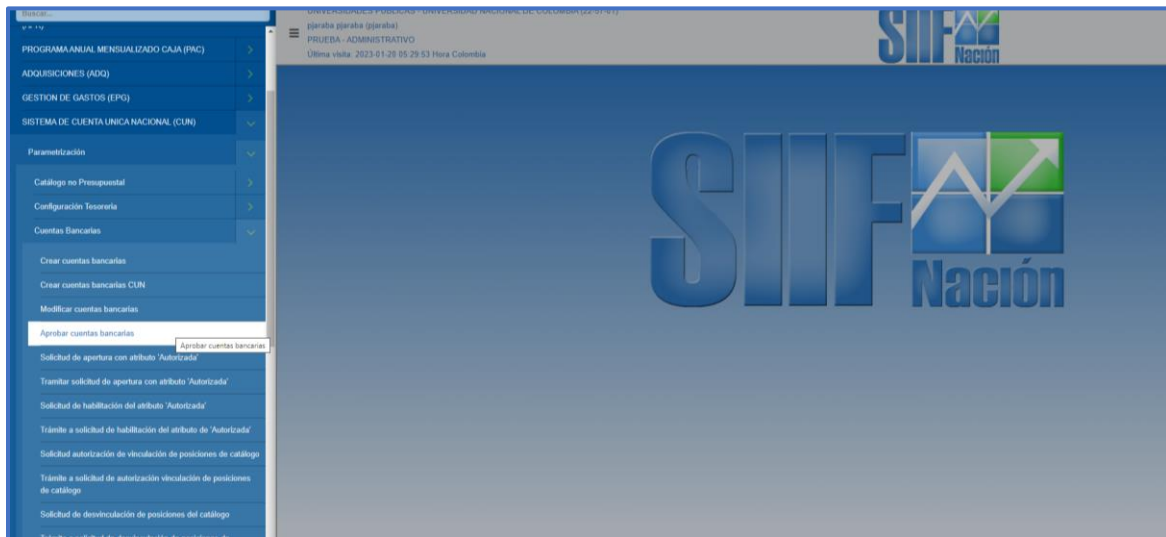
Buscar...

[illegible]

PROGRAMA ANUAL MENSUALIZADO CAJA (PAC)

ADQUISICIONES (ADQ)

GESTION DE GASTOS (EPG)

SISTEMA DE CUENTA UNICA NACIONAL (CUN)

Parametrización

Catálogo no Presupuestal

Configuración Tesorería

Cuentas Bancarias

Crear cuentas bancarias

Crear cuentas bancarias CUN

Modificar cuentas bancarias

Aprobar cuentas bancarias

Aprobar cuentas bancarias

Solicitud de apertura con atributo 'Autorizada'

Tramitar solicitud de apertura con atributo 'Autorizada'

Solicitud de habilitación del atributo 'Autorizada'

Trámite a solicitud de habilitación del atributo de 'Autorizada'

Solicitud autorización de vinculación de posiciones de catálogo

Trámite a solicitud de autorización vinculación de posiciones de catálogo

Solicitud de desvinculación de posiciones del catálogo

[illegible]

UNIVERSIDADES PUBLICAS - UNIVERSIDAD NACIONAL DE COLOMBIA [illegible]
pjaraba pjaraba (pjaraba)
PRUEBA - ADMINISTRATIVO
Última visita: 2023-01-28 05:29:53 Hora Colombia

SIIF Nación

SIIF Nación